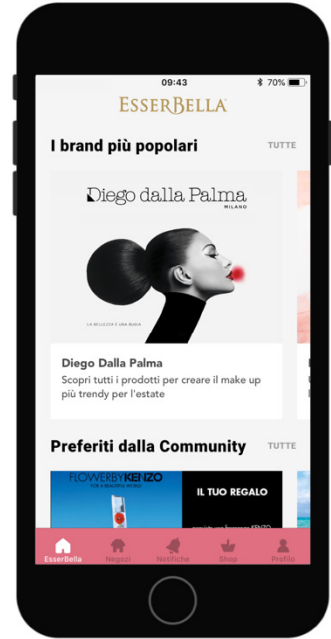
09:43
70%

ESSERBELLA

I brand più popolari
TUTTE

Diego dalla Palma
MILANO

LA BELLEZZA È UNA SFIDA

Diego Dalla Palma
Scopri tutti i prodotti per creare il make up più trendy per l'estate

Preferiti dalla Community
TUTTE

FLOWERBYKENZO
FOR A BEAUTIFUL WORLD

IL TUO REGALO
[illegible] KENZO

EsserBella
Negozi
Notifiche
Shop
Profilo